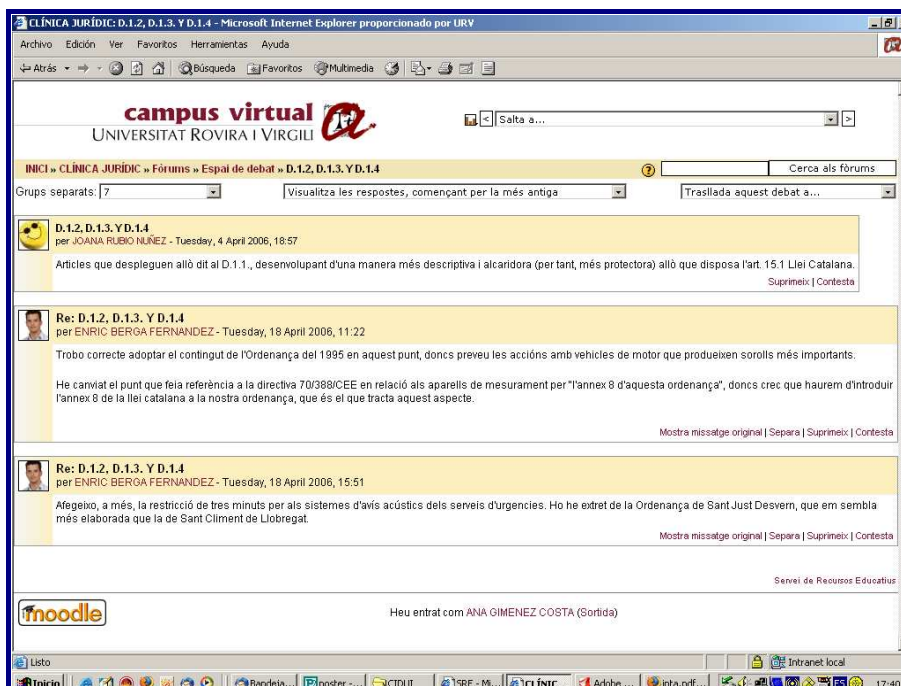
CLÍNICA JURÍDIC: D.1.2, D.1.3. Y D.1.4 - Microsoft Internet Explorer proporcionado por URV

Archivo Edición Ver Favoritos Herramientas Ayuda

Atrás Búsqueda Favoritos Multimedia

campus virtual
UNIVERSITAT ROVIRA I VIRGILI

Salta a...

INICI » CLÍNICA JURÍDIC » Fòrums » Espai de debat » D.1.2, D.1.3. Y D.1.4

Cerca als fòrums

Grups separats: 7

Visualitza les respostes, començant per la més antiga

Trasllada aquest debat a...

D.1.2, D.1.3. Y D.1.4
per JOANA RUBIO NUÑEZ - Tuesday, 4 April 2006, 18:57

Articles que despleguen allò dit al D.1.1., desenvolupant d'una manera més descriptiva i alcaridora (per tant, més protectora) allò que disposa l'art. 15.1 Llei Catalana.

Suprimeix | Contesta

Re: D.1.2, D.1.3. Y D.1.4
per ENRIC BERGA FERNANDEZ - Tuesday, 18 April 2006, 11:22

Trobo correcte adoptar el contingut de l'Ordenança del 1995 en aquest punt, doncs preveu les accións amb vehicles de motor que produeixen sorolls més importants.

He canviat el punt que feia referència a la directiva 70/388/CEE en relació als aparells de mesurament per "l'annex 8 d'aquesta ordenança", doncs crec que haurem d'introduir l'annex 8 de la llei catalana a la nostra ordenança, que és el que tracta aquest aspecte.

Mostra missatge original | Separa | Suprimeix | Contesta

Re: D.1.2, D.1.3. Y D.1.4
per ENRIC BERGA FERNANDEZ - Tuesday, 18 April 2006, 15:51

Afegeixo, a més, la restricció de tres minuts per als sistemes d'avís acústics dels serveis d'urgencies. Ho he extret de la Ordenança de Sant Just Desvern, que em sembla més elaborada que la de Sant Climent de Llobregat.

Mostra missatge original | Separa | Suprimeix | Contesta

Servei de Recursos Educatius

moodle

Heu entrat com ANA GIMENEZ COSTA (Sortida)

Listo

Intranet local

Inicio Bandeja... poster -... CTDUT SRE - Mi... CLÍNIC... Adobe ... inta.pdf... 17:40